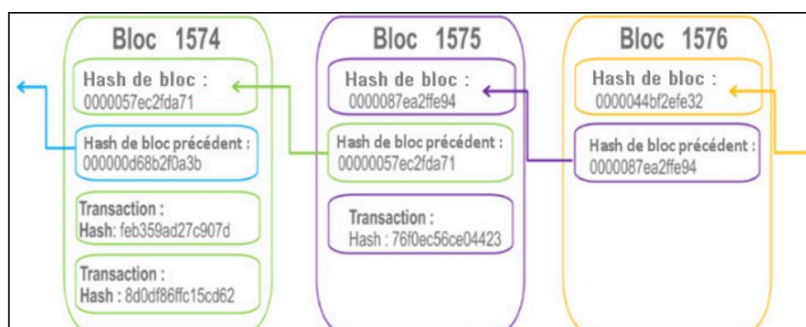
Bloc 1574

Hash de bloc :
0000057ec2fda71

Hash de bloc précédent :
000000d68b2f0a3b

Transaction :
Hash: feb359ad27c907d

Transaction :
Hash : 8d0df86ffc15cd62

Bloc 1575

Hash de bloc :
0000087ea2ffe94

Hash de bloc précédent :
00000057ec2fda71

Transaction :
Hash : 76f0ec56ce04423

Bloc 1576

Hash de bloc :
0000044bf2efe32

Hash de bloc précédent :
0000087ea2ffe94